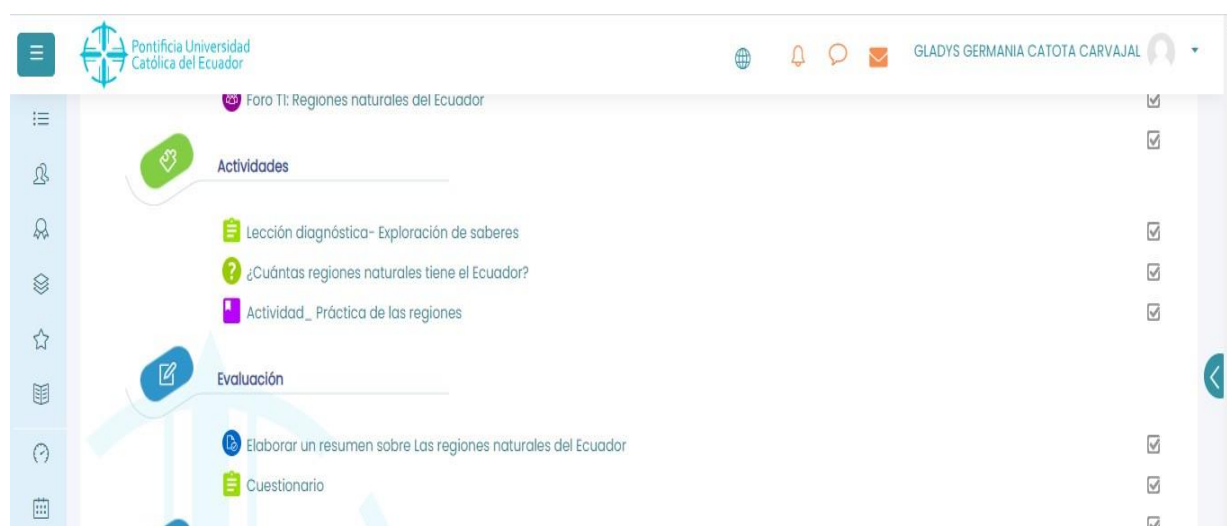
Pontificia Universidad Católica del Ecuador

GLADYS GERMANIA CATOTA CARVAJAL

Foro T1: Regiones naturales del Ecuador

Actividades

Lección diagnóstica- Exploración de saberes

¿Cuántas regiones naturales tiene el Ecuador?

Actividad_ Práctica de las regiones

Evaluación

Elaborar un resumen sobre Las regiones naturales del Ecuador

Cuestionario